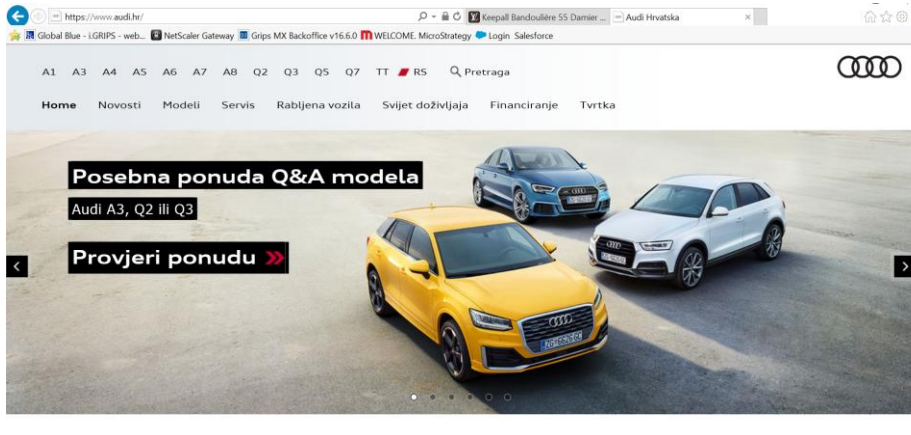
https://www.audi.hr/

Keepall Bandoulière 55 Damier ...

Audi Hrvatska

Global Blue - i.GRIPS - web... NetScaler Gateway Grips MX Backoffice v16.6.0 WELCOME. MicroStrategy Login Salesforce

A1 A3 A4 A5 A6 A7 A8 Q2 Q3 Q5 Q7 TT RS Pretraga

Home Novosti Modeli Servis Rabljena vozila Svijet doživljaja Financiranje Tvrtka

Posebna ponuda Q&A modela

Audi A3, Q2 ili Q3

Provjeri ponudu »